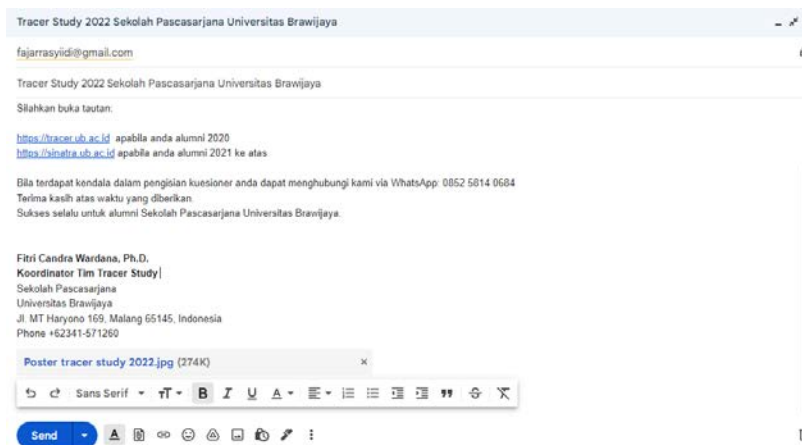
Tracer Study 2022 Sekolah Pascasarjana Universitas Brawijaya

fajarrasyiidi@gmail.com

Tracer Study 2022 Sekolah Pascasarjana Universitas Brawijaya

Silahkan buka tautan:

https://tracer.ub.ac.id apabila anda alumni 2020
https://sinatra.ub.ac.id apabila anda alumni 2021 ke atas

Bila terdapat kendala dalam pengisian kuesioner anda dapat menghubungi kami via WhatsApp: 0852 5814 0684
Terima kasih atas waktu yang diberikan.
Sukses selalu untuk alumni Sekolah Pascasarjana Universitas Brawijaya.

Fitri Candra Wardana, Ph.D.
Koordinator Tim Tracer Study
Sekolah Pascasarjana
Universitas Brawijaya
Jl. MT Haryono 169, Malang 65145, Indonesia
Phone +62341-571260

Poster tracer study 2022.jpg (274K)

Sans Serif

Send